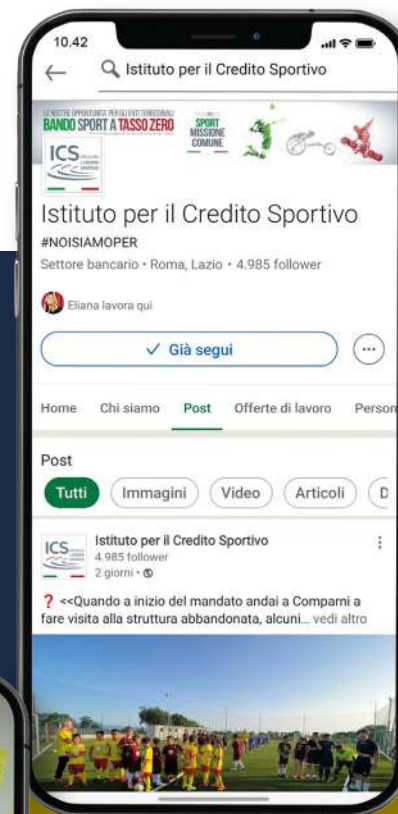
10.42

Istituto per il Credito Sportivo

LE NOSTRE OPPORTUNITÀ PER GLI ENTI TERRITORIALI
BANDO SPORT A TASSO ZERO

SPORT MISSIONE COMUNE

ICS

Istituto per il Credito Sportivo
#NOISIAMOPER
Settore bancario • Roma, Lazio • 4.985 follower

Eliana lavora qui

✓ Già segui

Home Chi siamo Post Offerte di lavoro Person

Post
Tutti Immagini Video Articoli D

Istituto per il Credito Sportivo
4.985 follower
2 giorni •

❓ <<Quando a inizio del mandato andai a Comparni a fare visita alla struttura abbandonata, alcuni... vedi altro